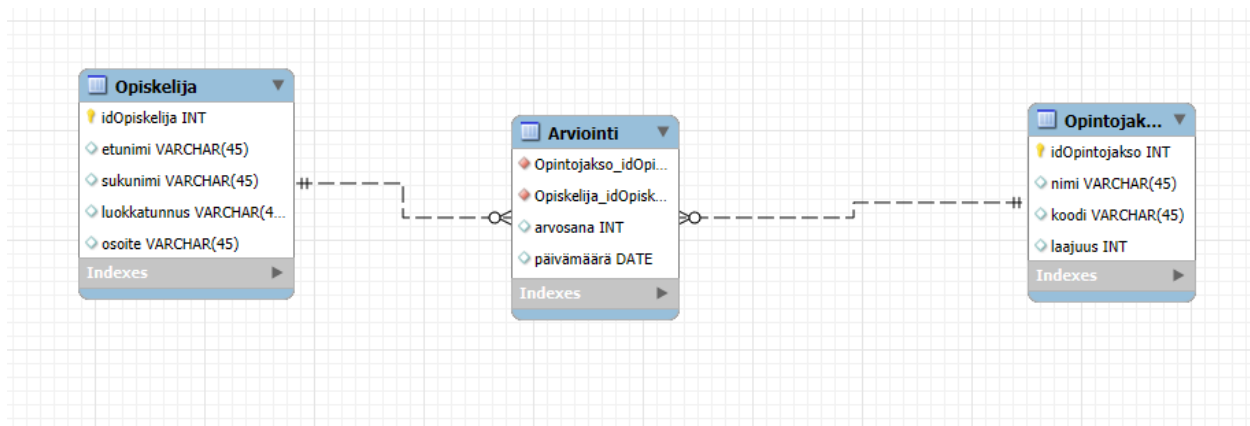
Opiskelija
idOpiskelija INT
etunimi VARCHAR(45)
sukunimi VARCHAR(45)
luokkatunnus VARCHAR(4...
osoite VARCHAR(45)
Indexes

Arviointi
Opintojakso_idOpi...
Opiskelija_idOpisk...
arvosana INT
päivämäärä DATE
Indexes

Opintojak...
idOpintojakso INT
nimi VARCHAR(45)
koodi VARCHAR(45)
laajuus INT
Indexes